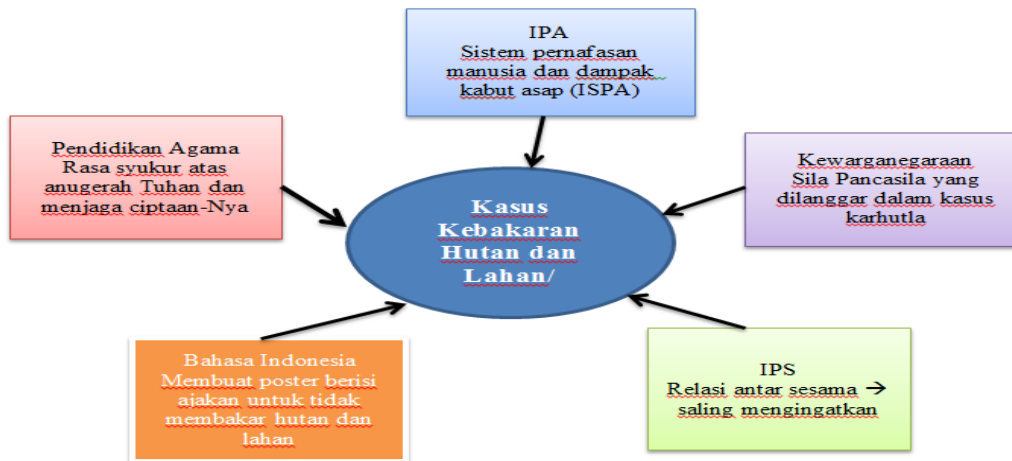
IPA
Sistem pernafasan manusia dan dampak kabut asap (ISPA)

Pendidikan Agama
Rasa syukur atas anugerah Tuhan dan menjaga ciptaan-Nya

Kewarganegaraan
Sila Pancasila yang dilanggar dalam kasus karhutla

Kasus Kebakaran Hutan dan Lahan/

Bahasa Indonesia
Membuat poster berisi ajakan untuk tidak membakar hutan dan lahan

IPS
Relasi antar sesama → saling mengingatkan